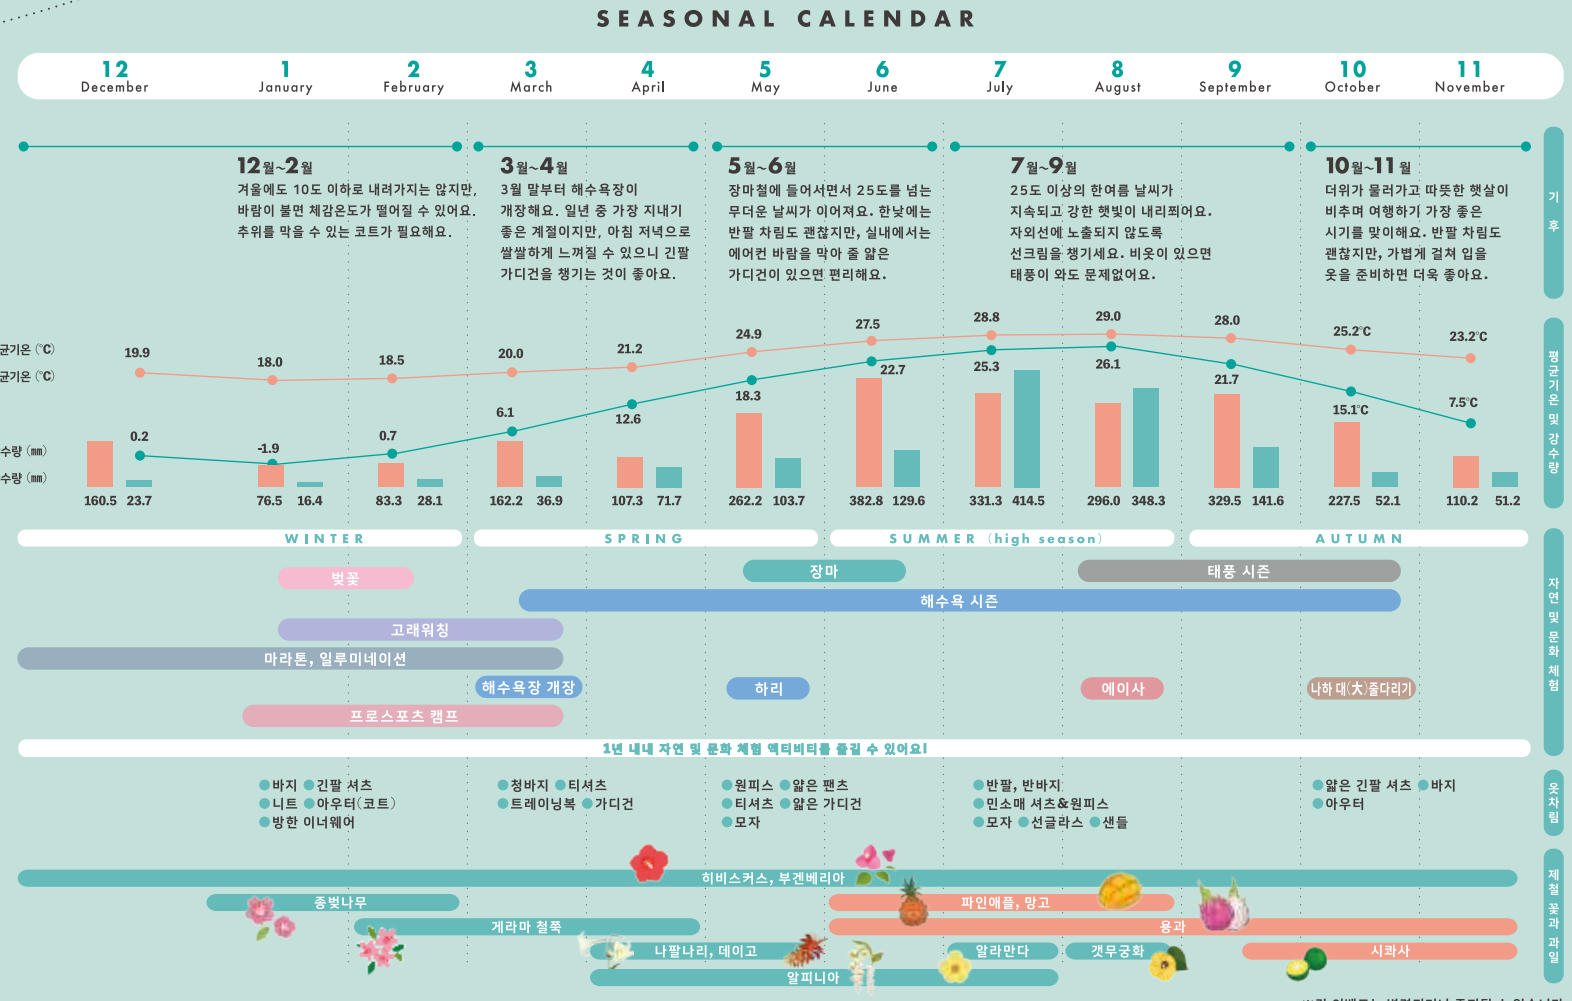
SEASONAL CALENDAR

12 December | 1 January | 2 February | 3 March | 4 April | 5 May | 6 June | 7 July | 8 August | 9 September | 10 October | 11 November

12월~2월
겨울에도 10도 이하로 내려가지는 않지만, 바람이 불면 체감온도가 떨어질 수 있어요. 추위를 막을 수 있는 코트가 필요해요.

3월~4월
3월 말부터 해수욕장이 개장해요. 일년 중 가장 지내기 좋은 계절이지만, 아침 저녁으로 쌀쌀하게 느껴질 수 있으니 긴팔 가디건을 챙기는 것이 좋아요.

5월~6월
장마철에 들어서면서 25도를 넘는 무더운 날씨가 이어져요. 한낮에는 반팔 차림도 괜찮지만, 실내에서는 에어컨 바람을 막아 줄 얇은 가디건이 있으면 편리해요.

7월~9월
25도 이상의 한여름 날씨가 지속되고 강한 햇빛이 내리쬐어요. 자외선에 노출되지 않도록 선크림을 챙기세요. 비옷이 있으면 태풍이 와도 문제없어요.

10월~11월
더위가 물러가고 따뜻한 햇살이 비추며 여행하기 가장 좋은 시기를 맞이해요. 반팔 차림도 괜찮지만, 가볍게 걸쳐 입을 옷을 준비하면 더욱 좋아요.

기후

균기온 (℃)
균기온 (℃)
수량 (㎜)
수량 (㎜)

19.9 18.0 18.5 20.0 21.2 24.9 27.5 28.8 29.0 28.0 25.2℃ 23.2℃
0.2 -1.9 0.7 6.1 12.6 18.3 22.7 25.3 26.1 21.7 15.1℃ 7.5℃
160.5 23.7 | 76.5 16.4 | 83.3 28.1 | 162.2 36.9 | 107.3 71.7 | 262.2 103.7 | 382.8 129.6 | 331.3 414.5 | 296.0 348.3 | 329.5 141.6 | 227.5 52.1 | 110.2 51.2

평균기온 및 강수량

WINTER | SPRING | SUMMER (high season) | AUTUMN

벚꽃
장마
태풍 시즌
해수욕 시즌
고래워칭
마라톤, 일루미네이션
해수욕장 개장
하리
에이사
나하 대(大)줄다리기
프로스포츠 캠프
1년 내내 자연 및 문화 체험 액티비티를 즐길 수 있어요!

자연 및 문화 체험

●바지 ●긴팔 셔츠
●니트 ●아우터(코트)
●방한 이너웨어

●청바지 ●티셔츠
●트레이닝복 ●가디건

●원피스 ●얇은 팬츠
●티셔츠 ●얇은 가디건
●모자

●반팔, 반바지
●민소매 셔츠&원피스
●모자 ●선글라스 ●샌들

●얇은 긴팔 셔츠 ●바지
●아우터

옷차림

히비스커스, 부겐베리아
종벚나무
파인애플, 망고
게라마 철쭉
용과
나팔나리, 데이고
알라만다
갯무궁화
시콰사
알피니아

제철 꽃과 과일